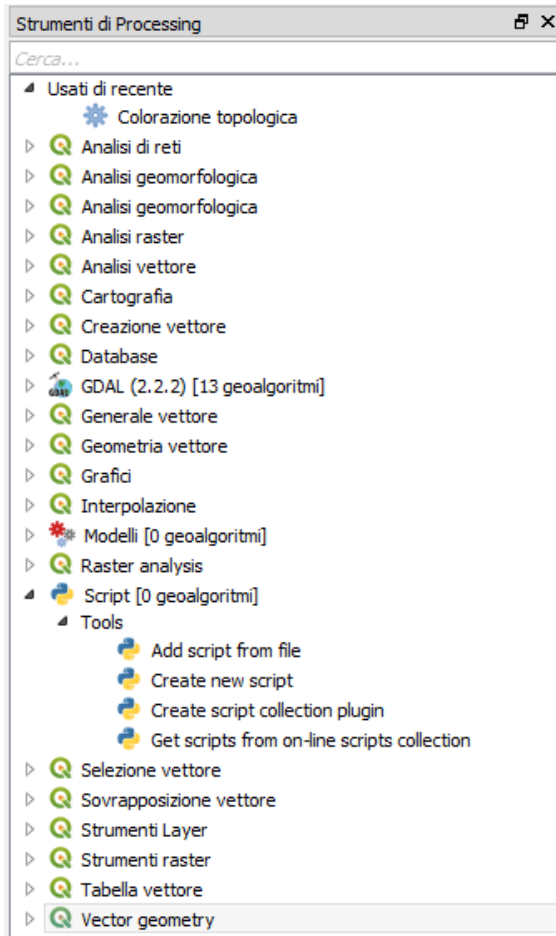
Strumenti di Processing

Cerca...

Usati di recente
Colorazione topologica
Analisi di reti
Analisi geomorfologica
Analisi geomorfologica
Analisi raster
Analisi vettore
Cartografia
Creazione vettore
Database
GDAL (2.2.2) [13 geoalgoritmi]
Generale vettore
Geometria vettore
Grafici
Interpolazione
Modelli [0 geoalgoritmi]
Raster analysis
Script [0 geoalgoritmi]
Tools
Add script from file
Create new script
Create script collection plugin
Get scripts from on-line scripts collection
Selezione vettore
Sovrapposizione vettore
Strumenti Layer
Strumenti raster
Tabella vettore
Vector geometry